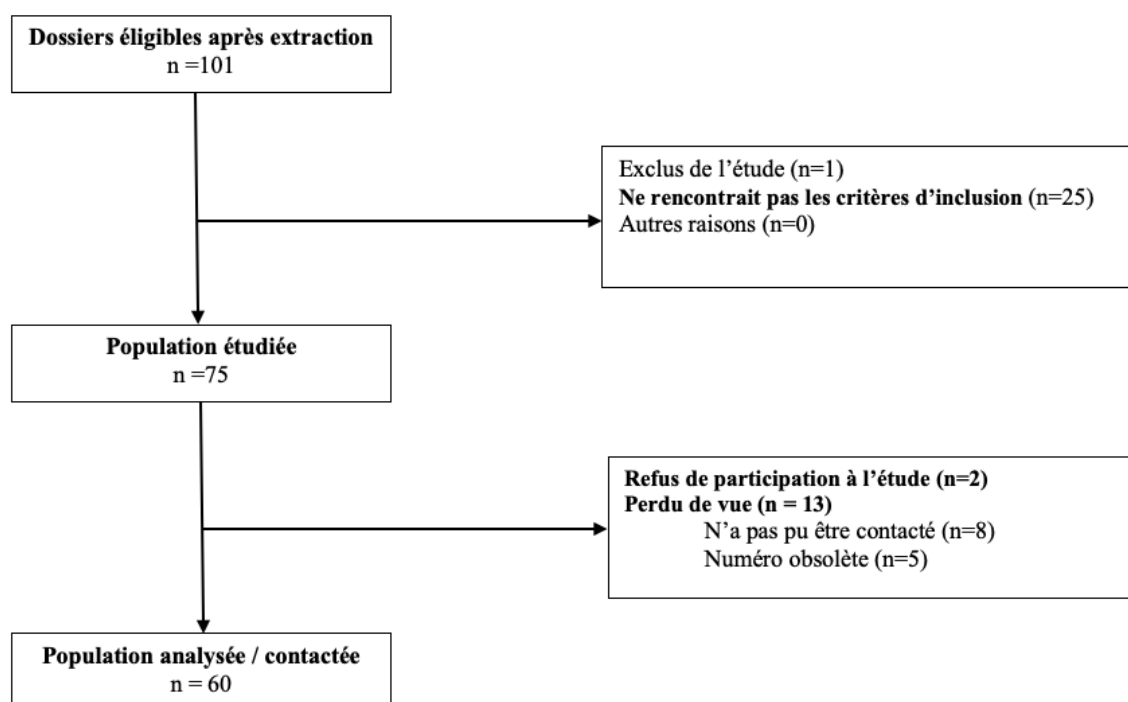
Dossiers éligibles après extraction
n =101

Exclus de l'étude (n=1)
Ne rencontrait pas les critères d'inclusion (n=25)
Autres raisons (n=0)

Population étudiée
n =75

Refus de participation à l'étude (n=2)
Perdu de vue (n = 13)
N'a pas pu être contacté (n=8)
Numéro obsolète (n=5)

Population analysée / contactée
n = 60